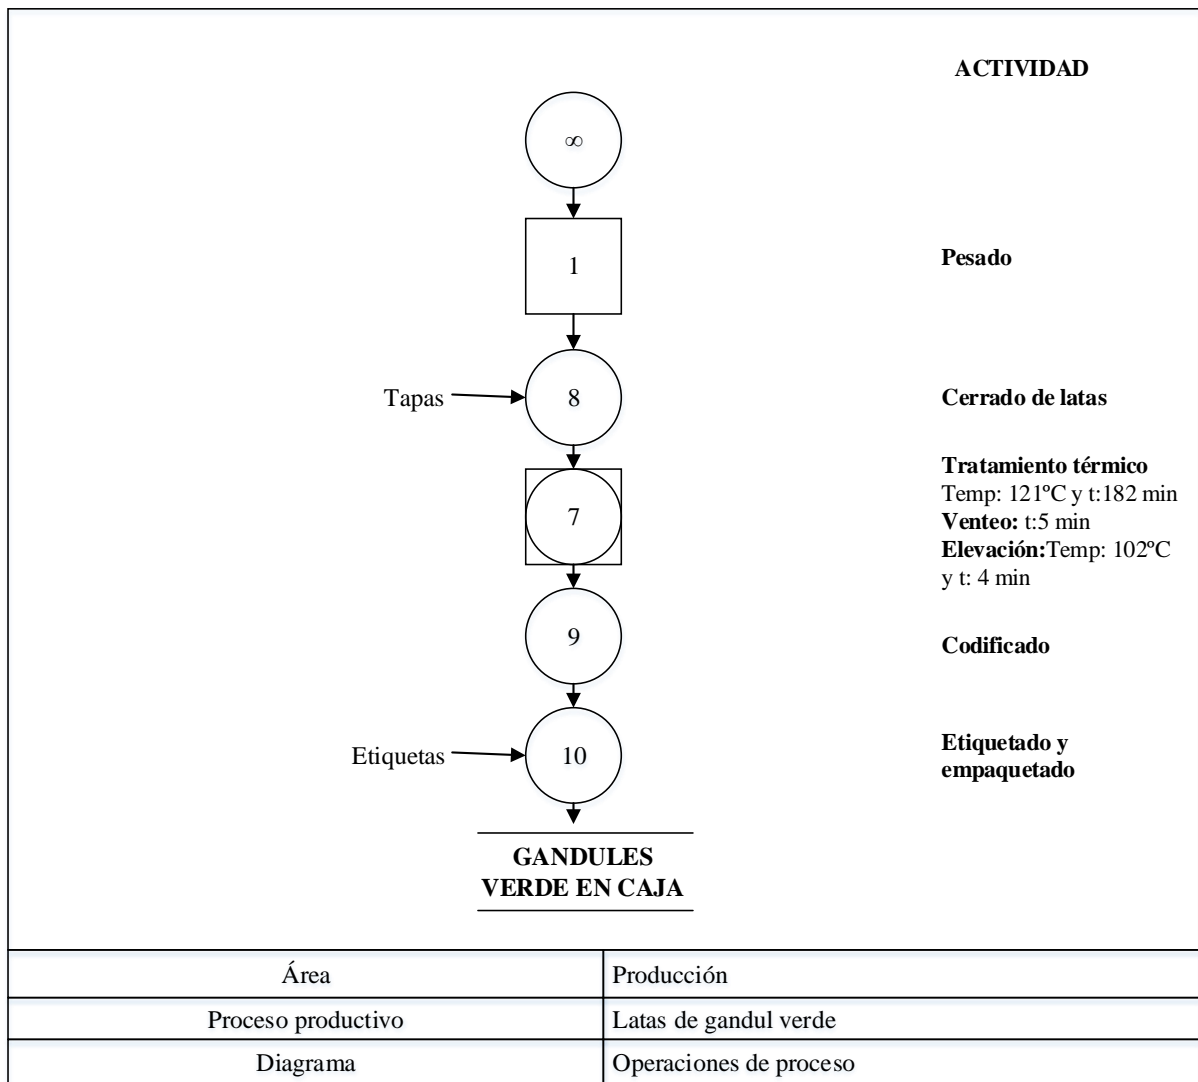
ACTIVIDAD

∞

1

Pesado

Tapas

8

Cerrado de latas

7

Tratamiento térmico
Temp: 121ºC y t:182 min
Venteo: t:5 min
Elevación:Temp: 102ºC y t: 4 min

9

Codificado

Etiquetas

10

Etiquetado y empaquetado

GANDULES VERDE EN CAJA

| Área | Producción |
|---|---|
| Proceso productivo | Latas de gandul verde |
| Diagrama | Operaciones de proceso |